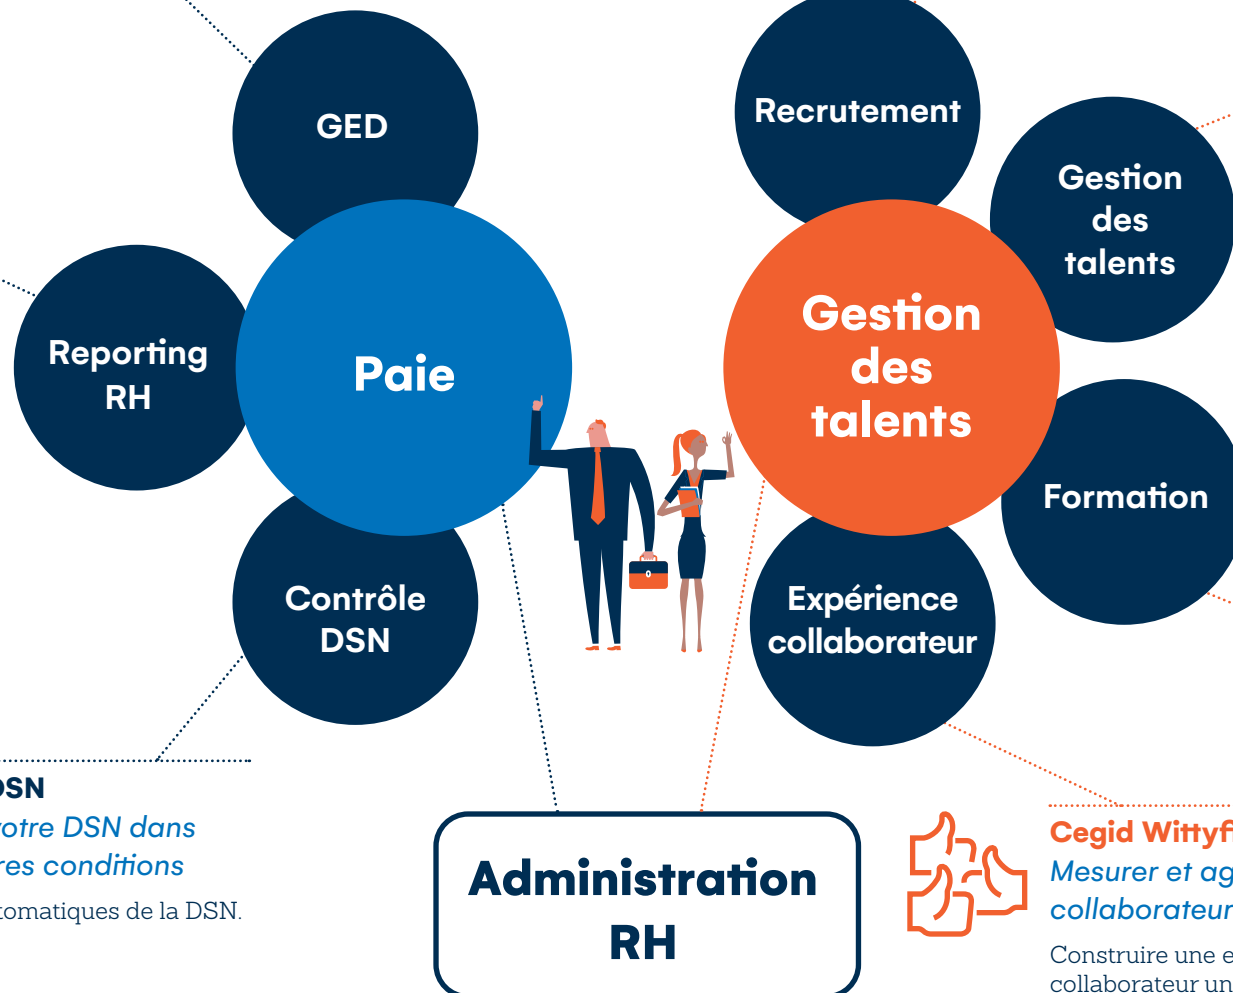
GED

Recrutement

Gestion des talents

Reporting RH

Paie

Gestion des talents

Formation

Contrôle DSN

Expérience collaborateur

DSN
votre DSN dans
res conditions
tomatiques de la DSN.

Administration RH

Cegid Wittyf
Mesurer et ag
collaborateur
Construire une e
collaborateur un